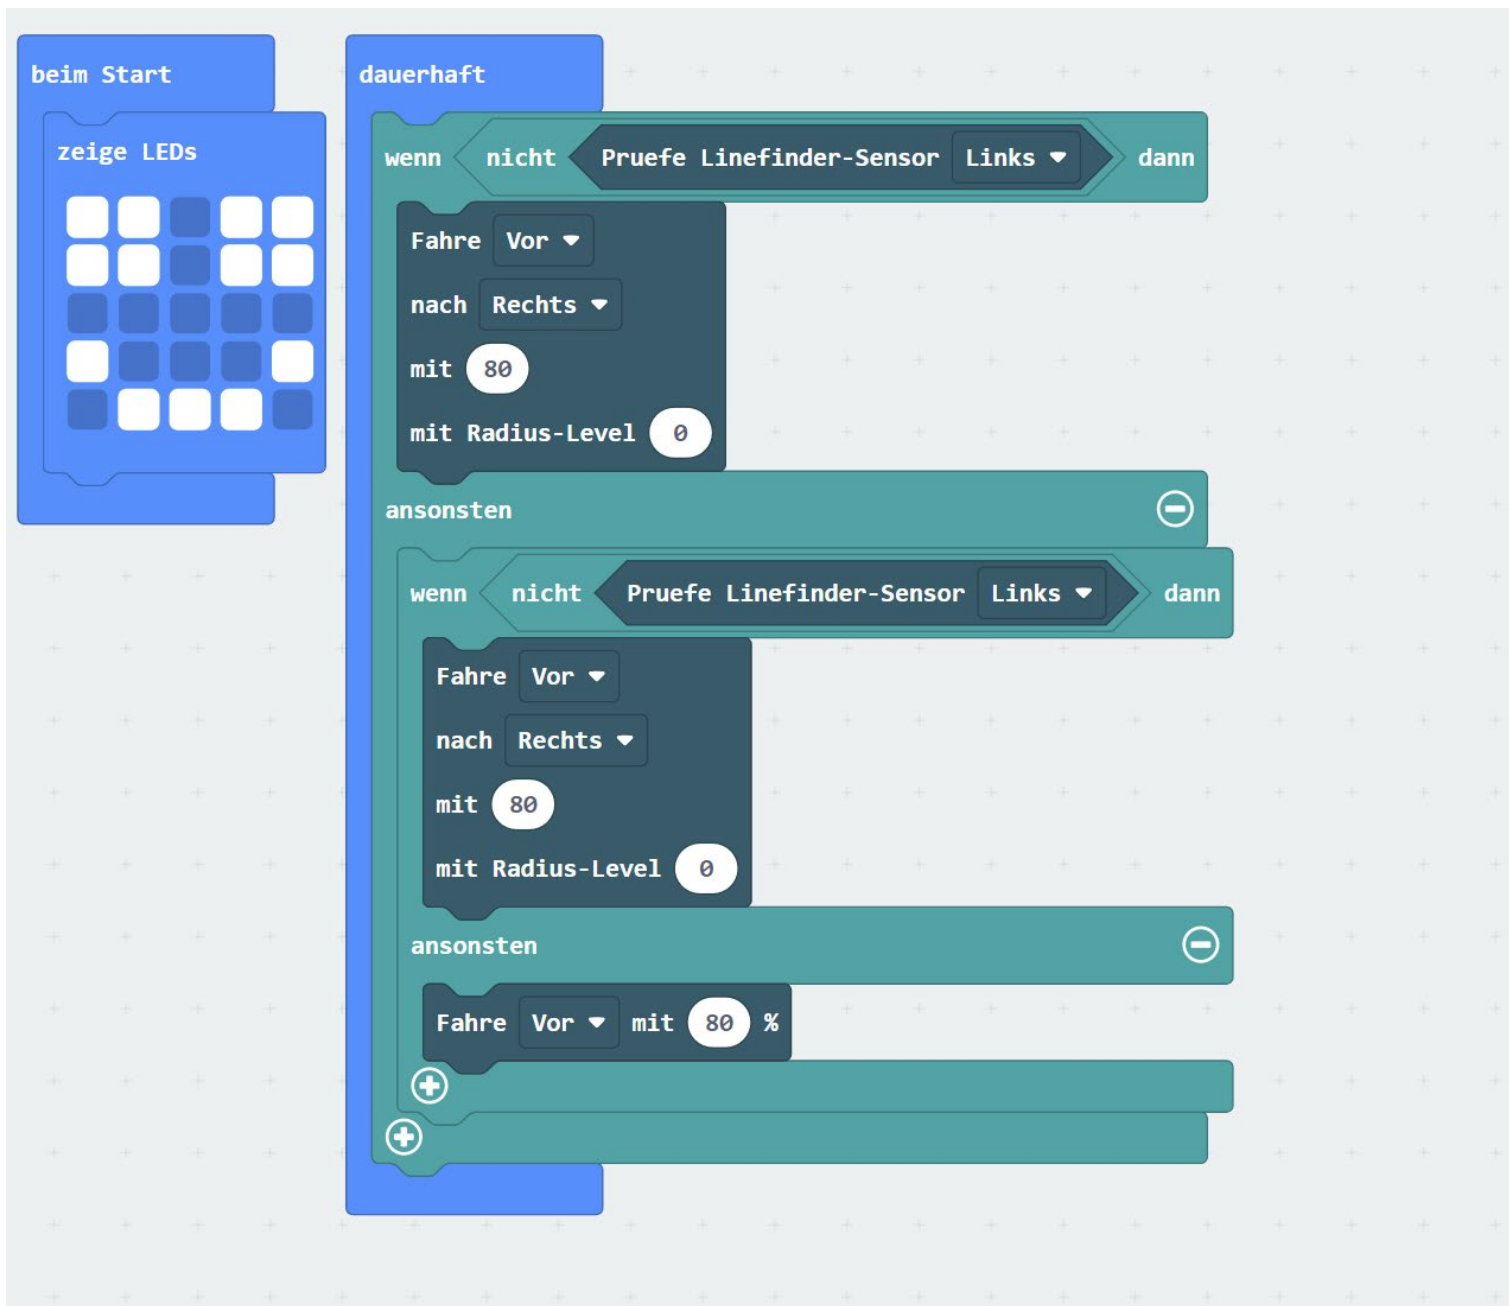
beim Start

zeige LEDs

dauerhaft

wenn nicht Pruefe Linefinder-Sensor Links ▼ dann

Fahre Vor ▼

nach Rechts ▼

mit 80

mit Radius-Level 0

ansonsten

wenn nicht Pruefe Linefinder-Sensor Links ▼ dann

Fahre Vor ▼

nach Rechts ▼

mit 80

mit Radius-Level 0

ansonsten

Fahre Vor ▼ mit 80 %